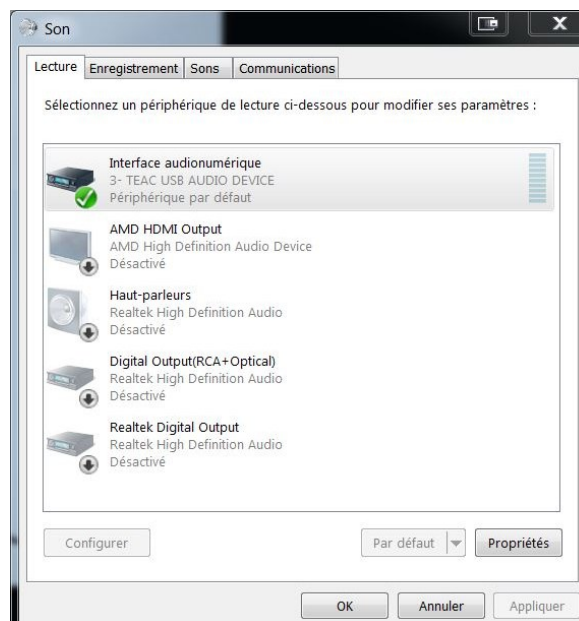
Son

Lecture | Enregistrement | Sons | Communications

Sélectionnez un périphérique de lecture ci-dessous pour modifier ses paramètres :

Interface audionumérique
3- TEAC USB AUDIO DEVICE
Périphérique par défaut

AMD HDMI Output
AMD High Definition Audio Device
Désactivé

Haut-parleurs
Realtek High Definition Audio
Désactivé

Digital Output(RCA+Optical)
Realtek High Definition Audio
Désactivé

Realtek Digital Output
Realtek High Definition Audio
Désactivé

Configurer

Par défaut

Propriétés

OK

Annuler

Appliquer